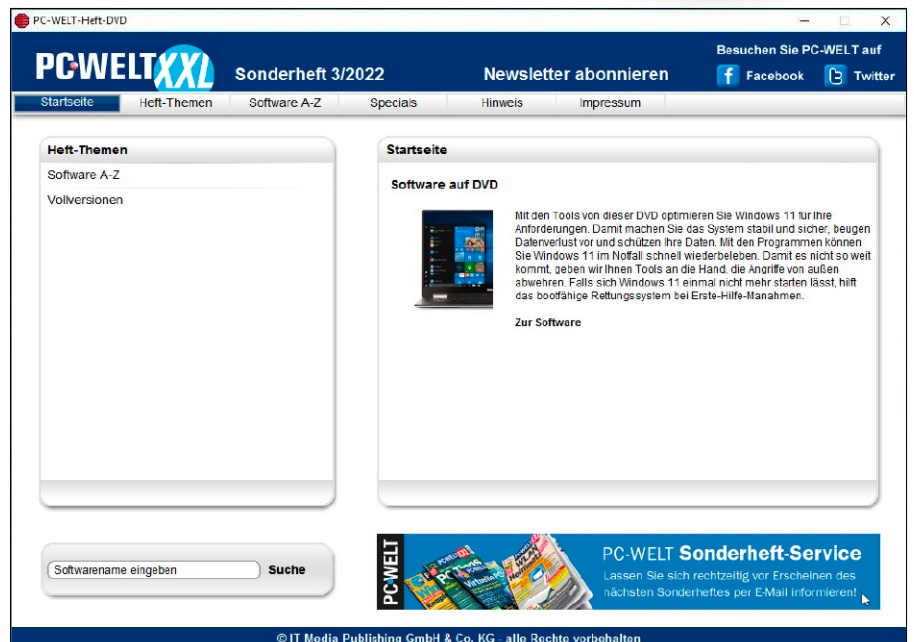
PC-WELT-Heft-DVD

PC-WELT XXL

Sonderheft 3/2022

Newsletter abonnieren

Besuchen Sie PC-WELT auf

Facebook

Twitter

Startseite | Heft-Themen | Software A-Z | Specials | Hinweis | Impressum

Heft-Themen

Software A-Z

Vollversionen

Startseite

Software auf DVD

Mit den Tools von dieser DVD optimieren Sie Windows 11 für Ihre Anforderungen. Damit machen Sie das System stabil und sicher, beugen Datenverlust vor und schützen Ihre Daten. Mit den Programmen können Sie Windows 11 im Notfall schnell wiederbeleben. Damit es nicht so weit kommt, geben wir Ihnen Tools an die Hand, die Angriffe von außen abwehren. Falls sich Windows 11 einmal nicht mehr starten lässt, hilft das bootfähige Rettungssystem bei Erste-Hilfe-Manahmen.

Zur Software

Softwarename eingeben

Suche

PC-WELT

PC-WELT Sonderheft-Service

Lassen Sie sich rechtzeitig vor Erscheinen des nächsten Sonderheftes per E-Mail informieren!

© IT Media Publishing GmbH & Co. KG - alle Rechte vorbehalten